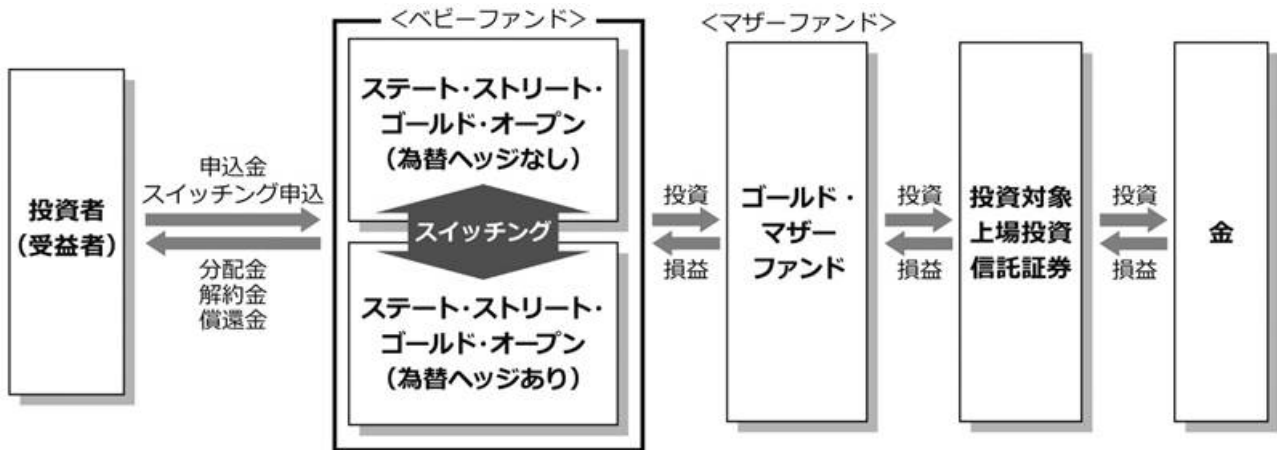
＜ベビーファンド＞

＜マザーファンド＞

投資者
（受益者）

申込金
スイッチング申込

分配金
解約金
償還金

ステート・ストリート・
ゴールド・オープン
（為替ヘッジなし）

スイッチング

ステート・ストリート・
ゴールド・オープン
（為替ヘッジあり）

投資

損益

ゴールド・
マザー
ファンド

投資

損益

投資対象
上場投資
信託証券

投資

損益

金